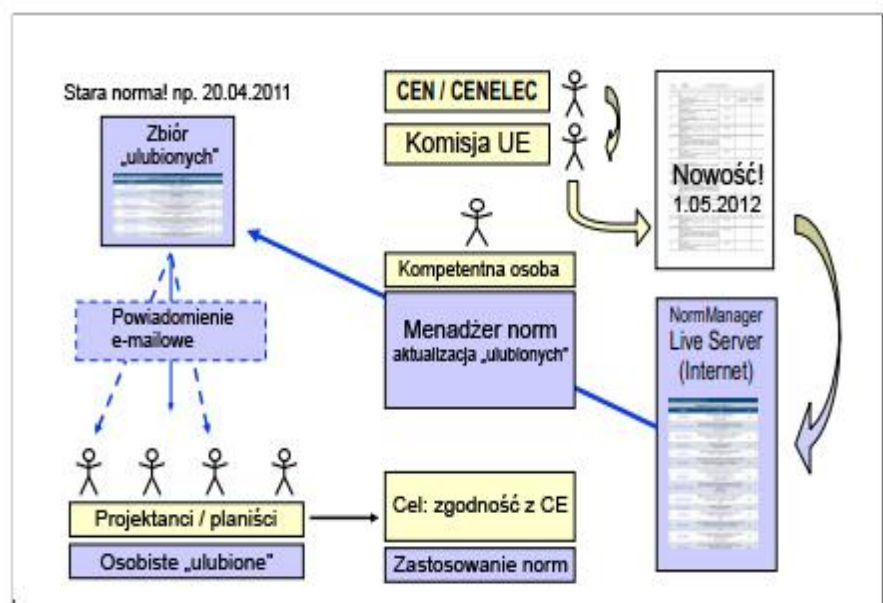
Stara norma! np. 20.04.2011

Zbiór „ulubionych"

CEN / CENELEC

Komisja UE

Nowość! 1.05.2012

Kompetentna osoba

Powiadomienie e-mailowe

Menadżer norm aktualizacja „ulubionych"

NormManager Live Server (Internet)

Projektanci / planiści

Osobiste „ulubione"

Cel: zgodność z CE

Zastosowanie norm